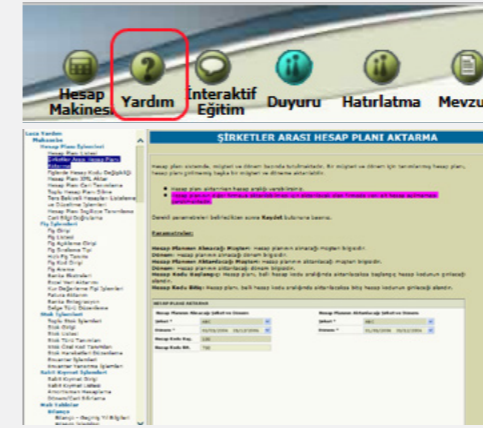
Hesap Makinesi Yardım İnteraktif Eğitim Duyuru Hatırlatma Mevzu

ŞİRKETLER ARASI HESAP PLANI AKTARMA

Luca Yardım
Muhasebe
Hesap Planı İşlemleri
Hesap Planı Listesi
Şirketler Arası Hesap Planı Aktarma

Gerekli parametreler belirledikten sonra Kaydet butonuna basınız.

Parametreler:

Hesap Planının Alınacağı Mizan: Hesap planının alınacağı mizan bilgisidir.
Dönem: Hesap planının alınacağı dönem bilgisidir.
Hesap Planının Aktarılacağı Mizan: Hesap planının aktarılacağı mizan bilgisidir.
Dönem: Hesap planının aktarılacağı dönem bilgisidir.
Hesap Kodu Başlangıç:
Hesap Kodu Bitiş:

HESAP PLANI AKTARMA